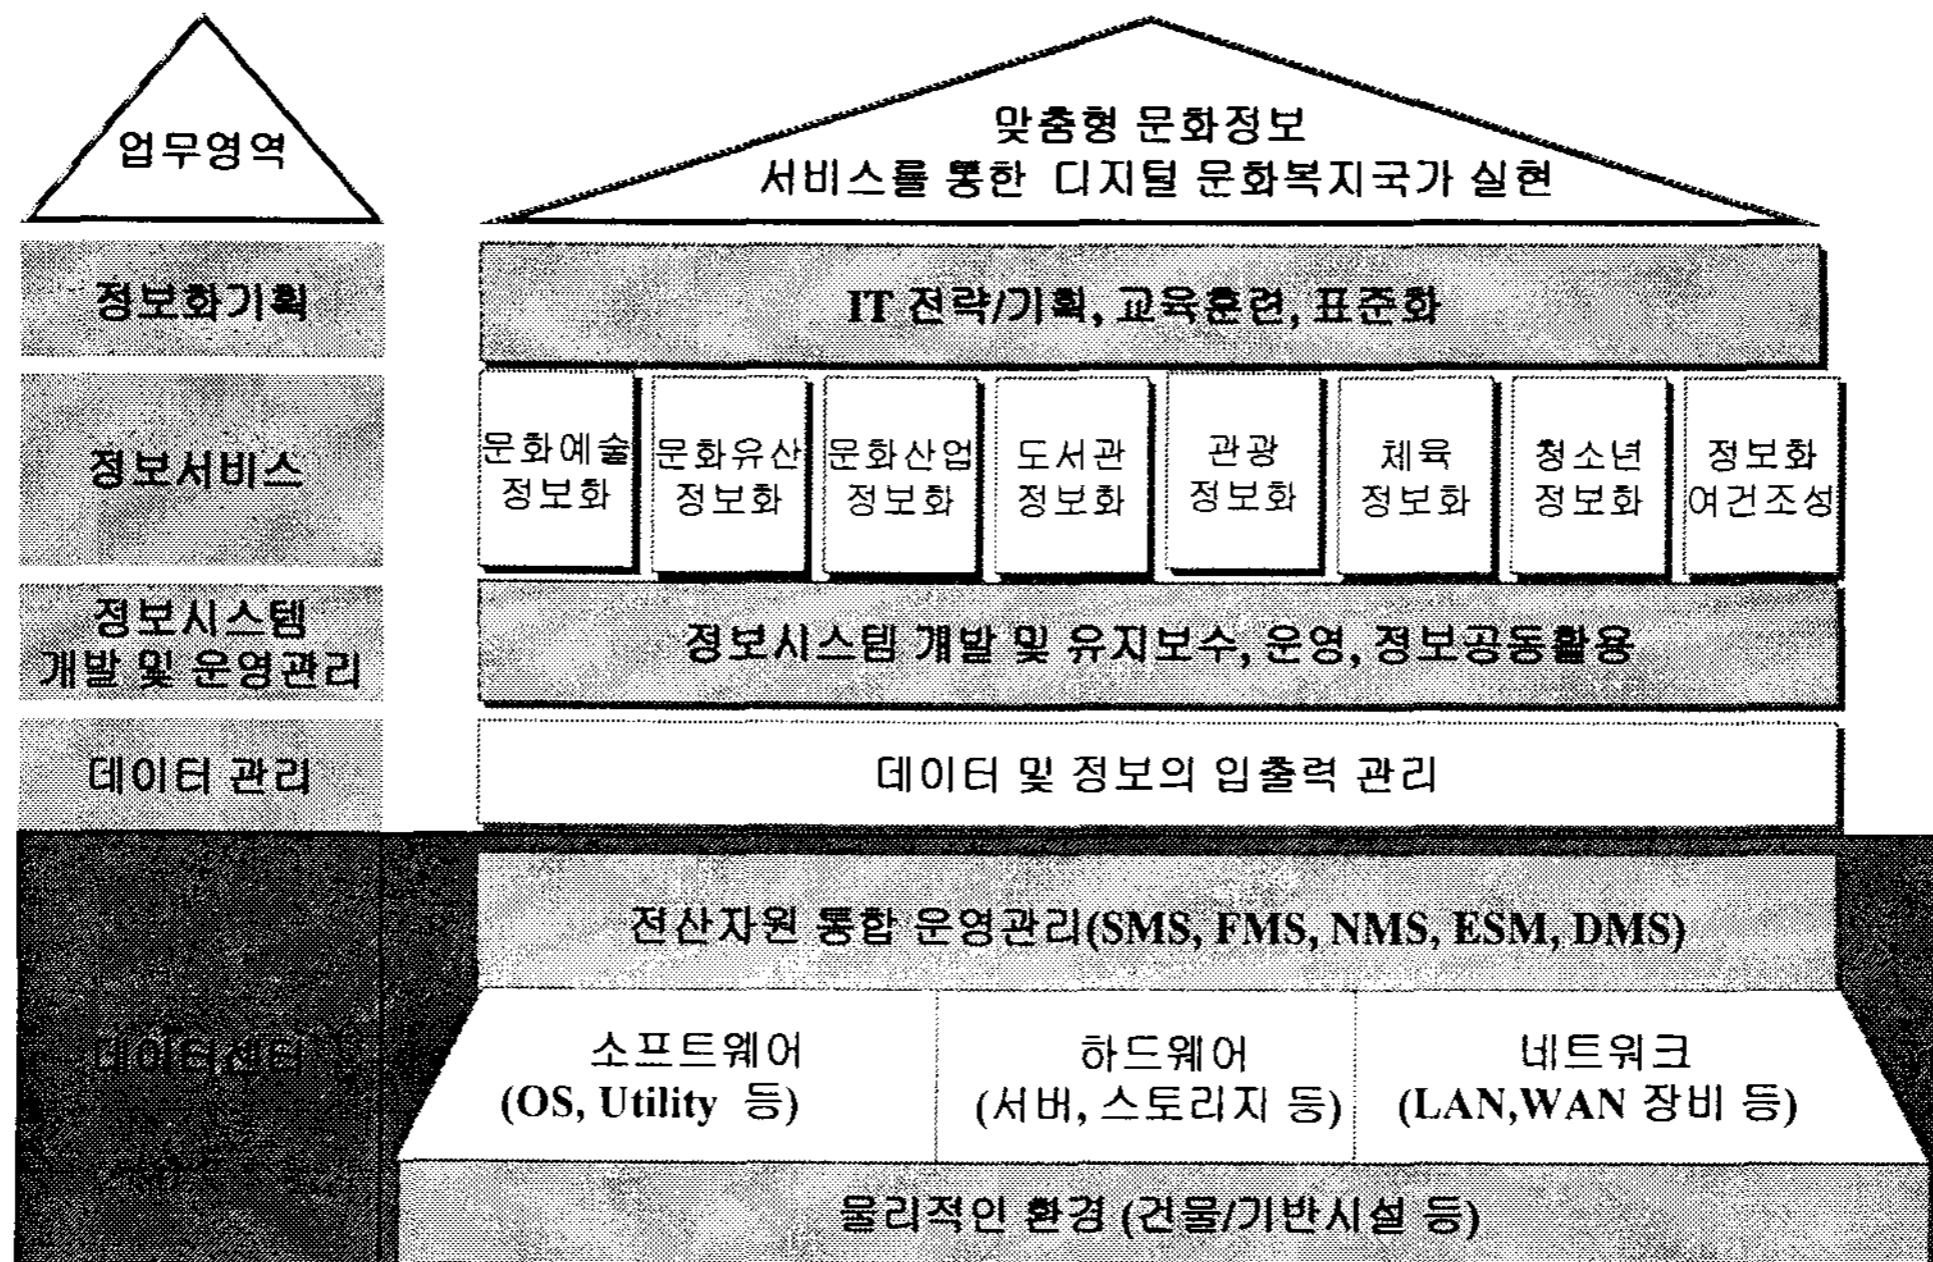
업무영역

맞춤형 문화정보
서비스를 통한 디지털 문화복지국가 실현

정보화기획

IT 전략/기획, 교육훈련, 표준화

정보서비스

문화예술 정보화

문화유산 정보화

문화산업 정보화

도서관 정보화

관광 정보화

체육 정보화

청소년 정보화

정보화 여건조성

정보시스템 개발 및 운영관리

정보시스템 개발 및 유지보수, 운영, 정보공동활용

데이터 관리

데이터 및 정보의 입출력 관리

데이터센터

전산자원 통합 운영관리(SMS, FMS, NMS, ESM, DMS)

소프트웨어 (OS, Utility 등)

하드웨어 (서버, 스토리지 등)

네트워크 (LAN,WAN 장비 등)

물리적인 환경 (건물/기반시설 등)